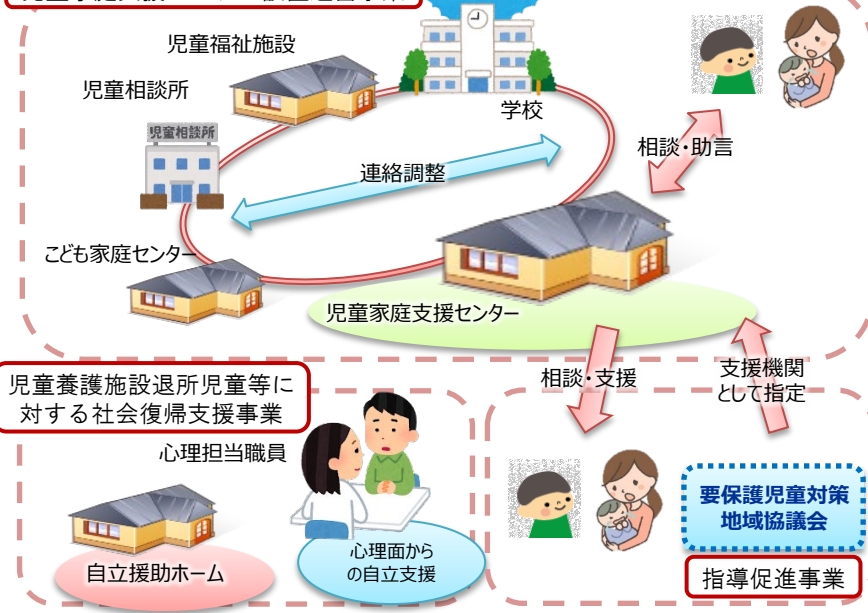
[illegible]

児童福祉施設

児童相談所

学校

相談・助言

連絡調整

児童相談所

こども家庭センター

児童家庭支援センター

児童養護施設退所児童等に対する社会復帰支援事業

相談・支援

支援機関として指定

心理担当職員

要保護児童対策地域協議会

自立援助ホーム

心理面からの自立支援

指導促進事業